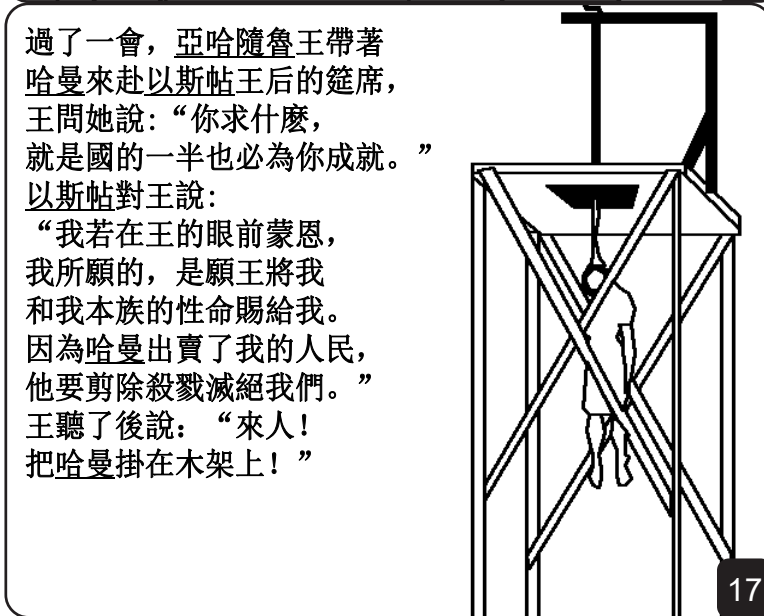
過了一會，亞哈隨魯王帶著哈曼來赴以斯帖王后的筵席，王問她說:“你求什麼，就是國的一半也必為你成就。”以斯帖對王說:
“我若在王的眼前蒙恩，我所願的，是願王將我和我本族的性命賜給我。因為哈曼出賣了我的人民，他要剪除殺戮滅絕我們。”王聽了後說：“來人！把哈曼掛在木架上！”

17